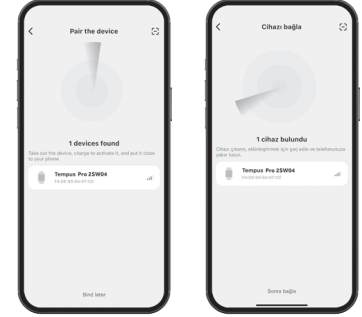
Pair the device

1 devices found

Take out the device, charge to activate it, and put it close to your phone

Tempus Pro 2SW04
F4:08:88:64:67:D3

Bind later

Cihazı bağla

1 cihaz bulundu

Cihazı çıkarın, etkinleştirmek için şarj edin ve telefonunuza yakın tutun.

Tempus Pro 2SW04
F4:08:88:64:67:D3

Sonra bağla